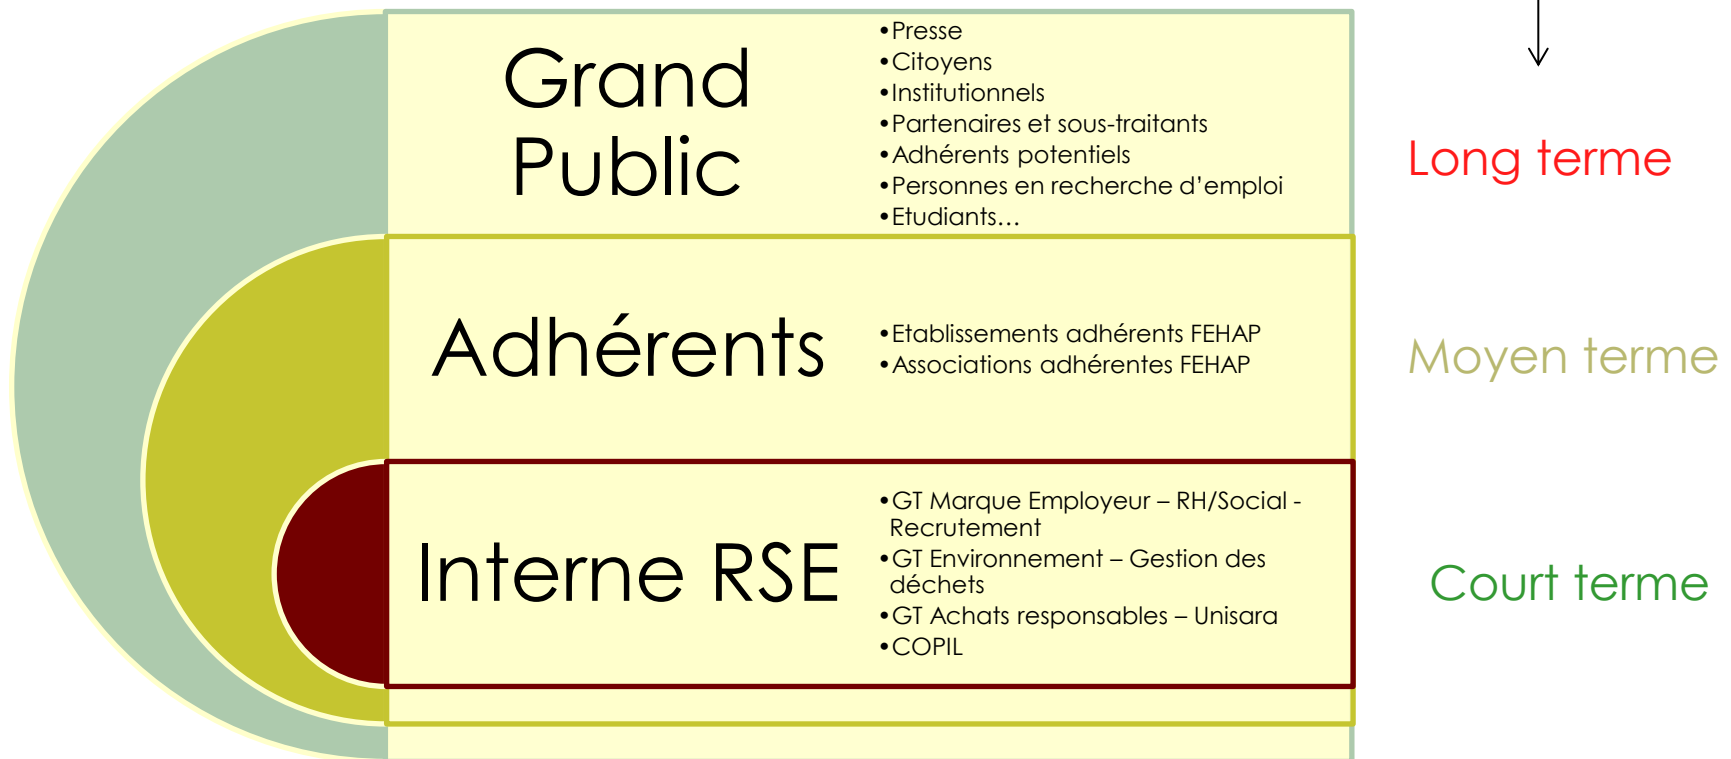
Grand Public

•Presse
•Citoyens
•Institutionnels
•Partenaires et sous-traitants
•Adhérents potentiels
•Personnes en recherche d'emploi
•Etudiants…

Long terme

Adhérents

•Etablissements adhérents FEHAP
•Associations adhérentes FEHAP

Moyen terme

Interne RSE

•GT Marque Employeur – RH/Social - Recrutement
•GT Environnement – Gestion des déchets
•GT Achats responsables – Unisara
•COPIL

Court terme